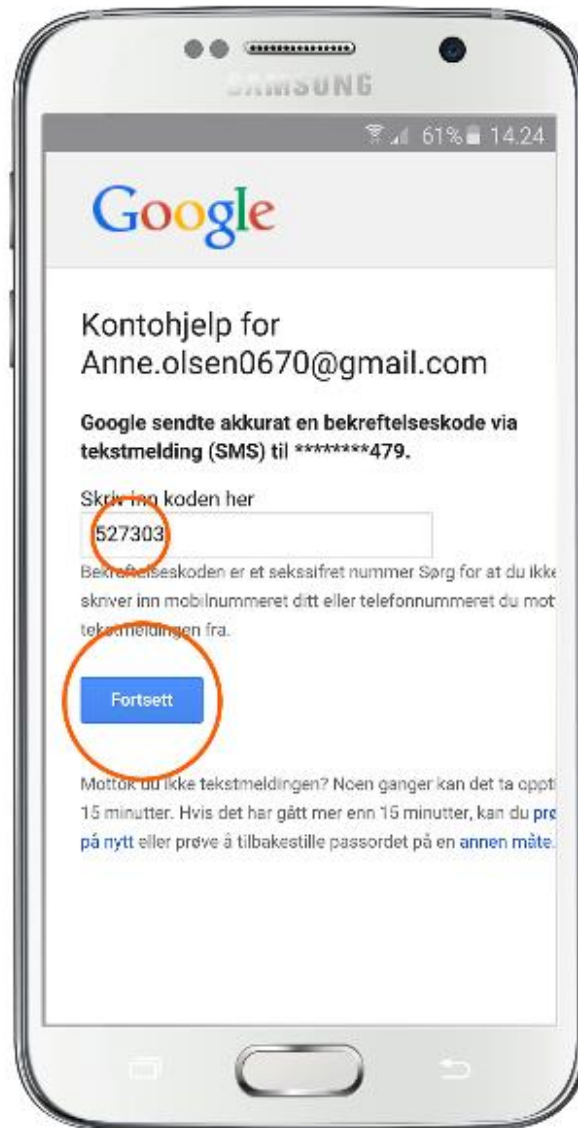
SAMSUNG

61% 14.24

Google

Kontohjelp for Anne.olsen0670@gmail.com

Google sendte akkurat en bekreftelseskode via tekstmelding (SMS) til ********479.

Skriv inn koden her

527303

Bekreftelseskoden er et seksifret nummer Sørg for at du ikke skriver inn mobilnummeret ditt eller telefonnummeret du mot tekstmeldingen fra.

Fortsett

Mottok du ikke tekstmeldingen? Noen ganger kan det ta oppt 15 minutter. Hvis det har gått mer enn 15 minutter, kan du prø på nytt eller prøve å tilbakestille passordet på en annen måte.